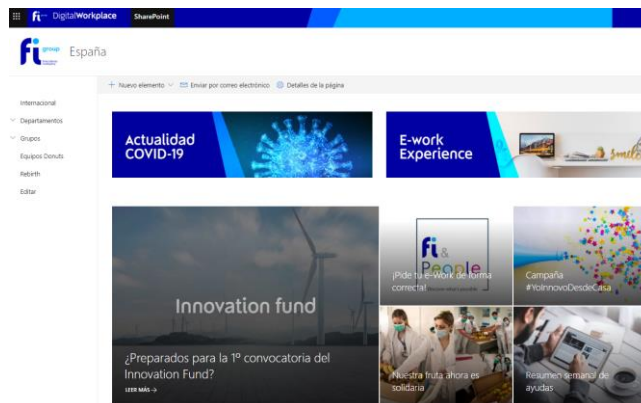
fi DigitalWorkplace SharePoint

fi group España

+ Nuevo elemento ✉ Enviar por correo electrónico Detalles de la página

Internacional
Departamentos
Grupos
Equipos Donuts
Rebirth
Editar

Actualidad COVID-19

E-work Experience

Innovation fund

¿Preparados para la 1º convocatoria del Innovation Fund?

LEER MÁS →

fi & People

¡Pide tu e-work de forma correcta!

Campaña #YoInnovoDesdeCasa

Nuestra fruta ahora es solidaria

Resumen semanal de ayudas